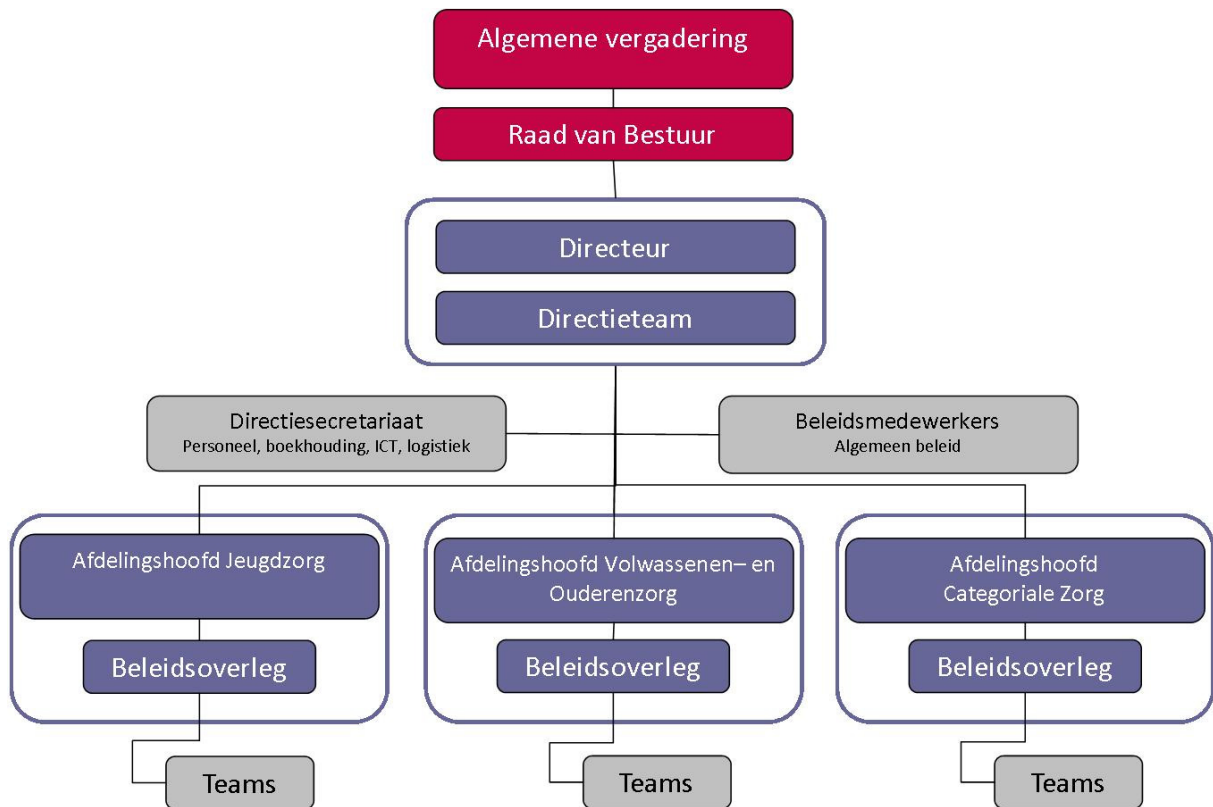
Algemene vergadering

Raad van Bestuur

Directeur

Directieteam

Directiesecretariaat
Personeel, boekhouding, ICT, logistiek

Beleidsmedewerkers
Algemeen beleid

Afdelingshoofd Jeugdzorg

Beleidsoverleg

Teams

Afdelingshoofd Volwassenen– en Ouderenzorg

Beleidsoverleg

Teams

Afdelingshoofd Categoriale Zorg

Beleidsoverleg

Teams